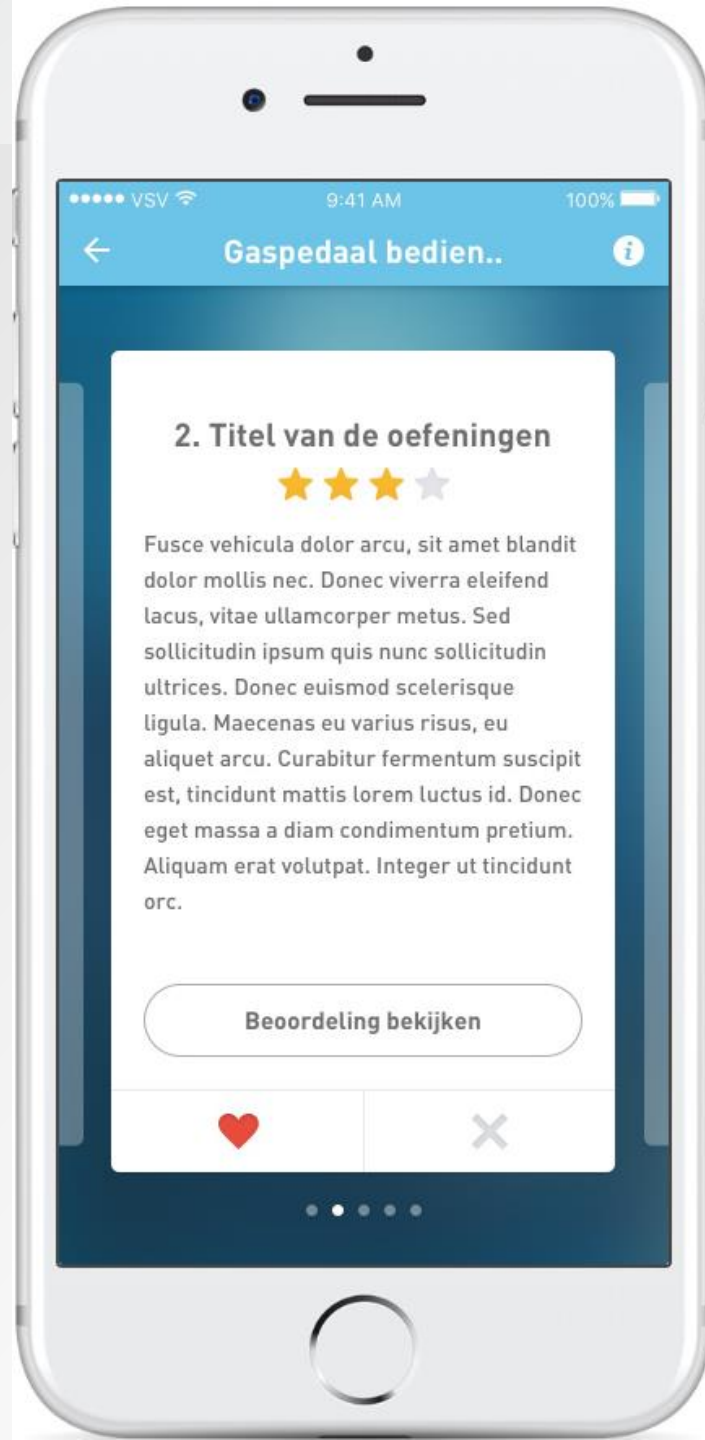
●●●●● VSV 9:41 AM 100%

Gaspedaal bedien..

2. Titel van de oefeningen

Fusce vehicula dolor arcu, sit amet blandit dolor mollis nec. Donec viverra eleifend lacus, vitae ullamcorper metus. Sed sollicitudin ipsum quis nunc sollicitudin ultrices. Donec euismod scelerisque ligula. Maecenas eu varius risus, eu aliquet arcu. Curabitur fermentum suscipit est, tincidunt mattis lorem luctus id. Donec eget massa a diam condimentum pretium. Aliquam erat volutpat. Integer ut tincidunt orc.

Beoordeling bekijken